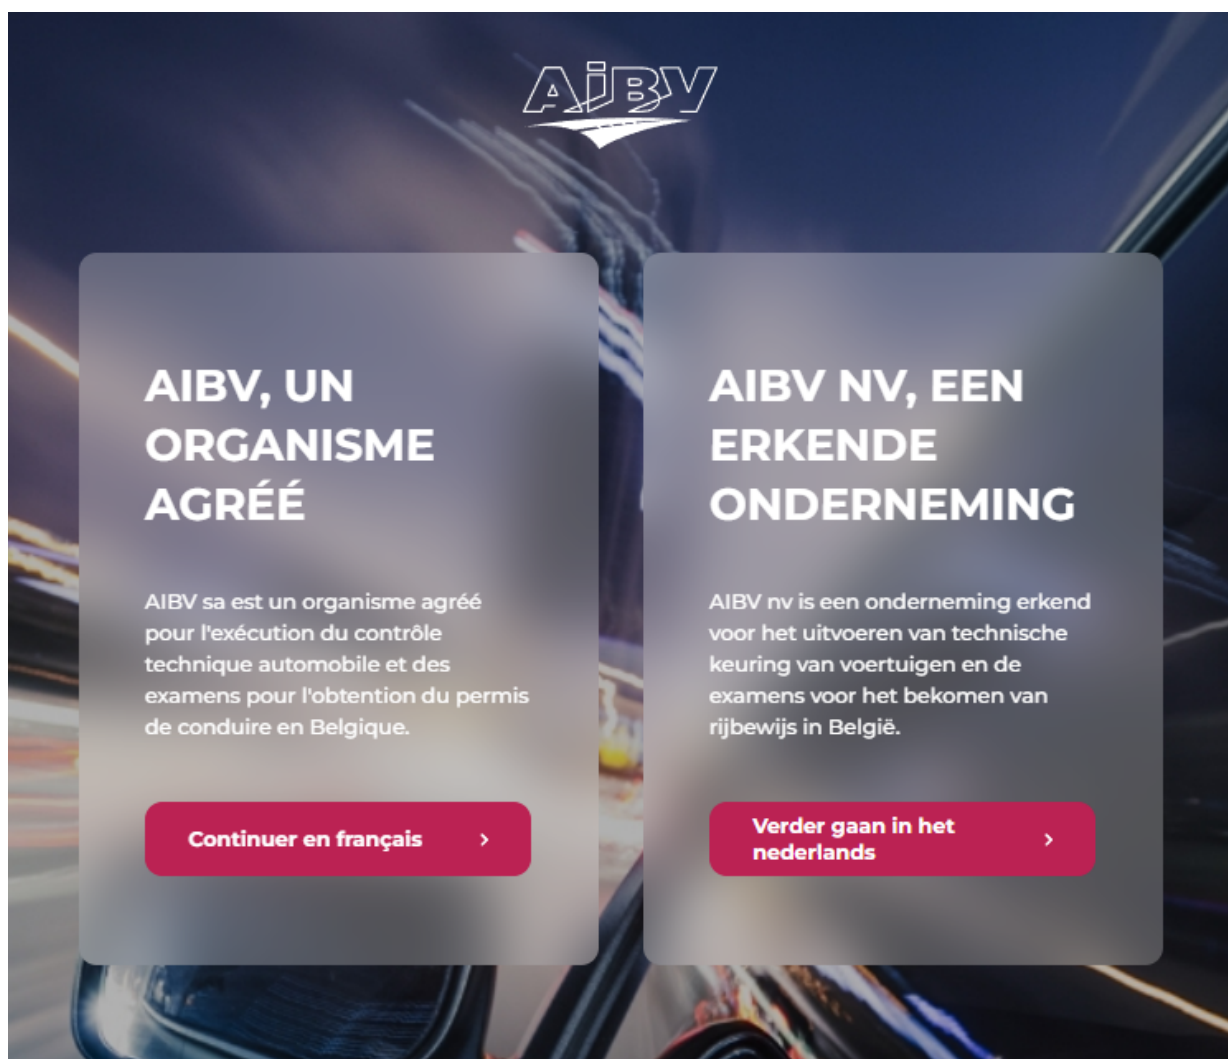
AIBV

AIBV, UN ORGANISME AGRÉÉ

AIBV sa est un organisme agréé pour l'exécution du contrôle technique automobile et des examens pour l'obtention du permis de conduire en Belgique.

Continuer en français ›

AIBV NV, EEN ERKENDE ONDERNEMING

AIBV nv is een onderneming erkend voor het uitvoeren van technische keuring van voertuigen en de examens voor het bekomen van rijbewijs in België.

Verder gaan in het nederlands ›